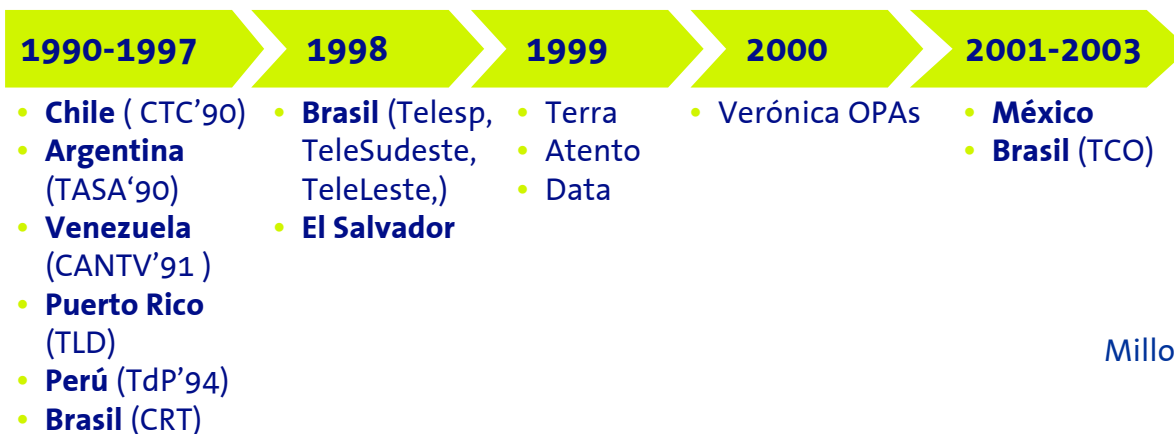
1990-1997

- **Chile** ( CTC'90)
- **Argentina** (TASA'90)
- **Venezuela** (CANTV'91 )
- **Puerto Rico** (TLD)
- **Perú** (TdP'94)
- **Brasil** (CRT)

1998

- **Brasil** (Telesp, TeleSudeste, TeleLeste,)
- **El Salvador**

1999

- Terra
- Atento
- Data

2000

- Verónica OPAs

2001-2003

- **México**
- **Brasil** (TCO)

Millo